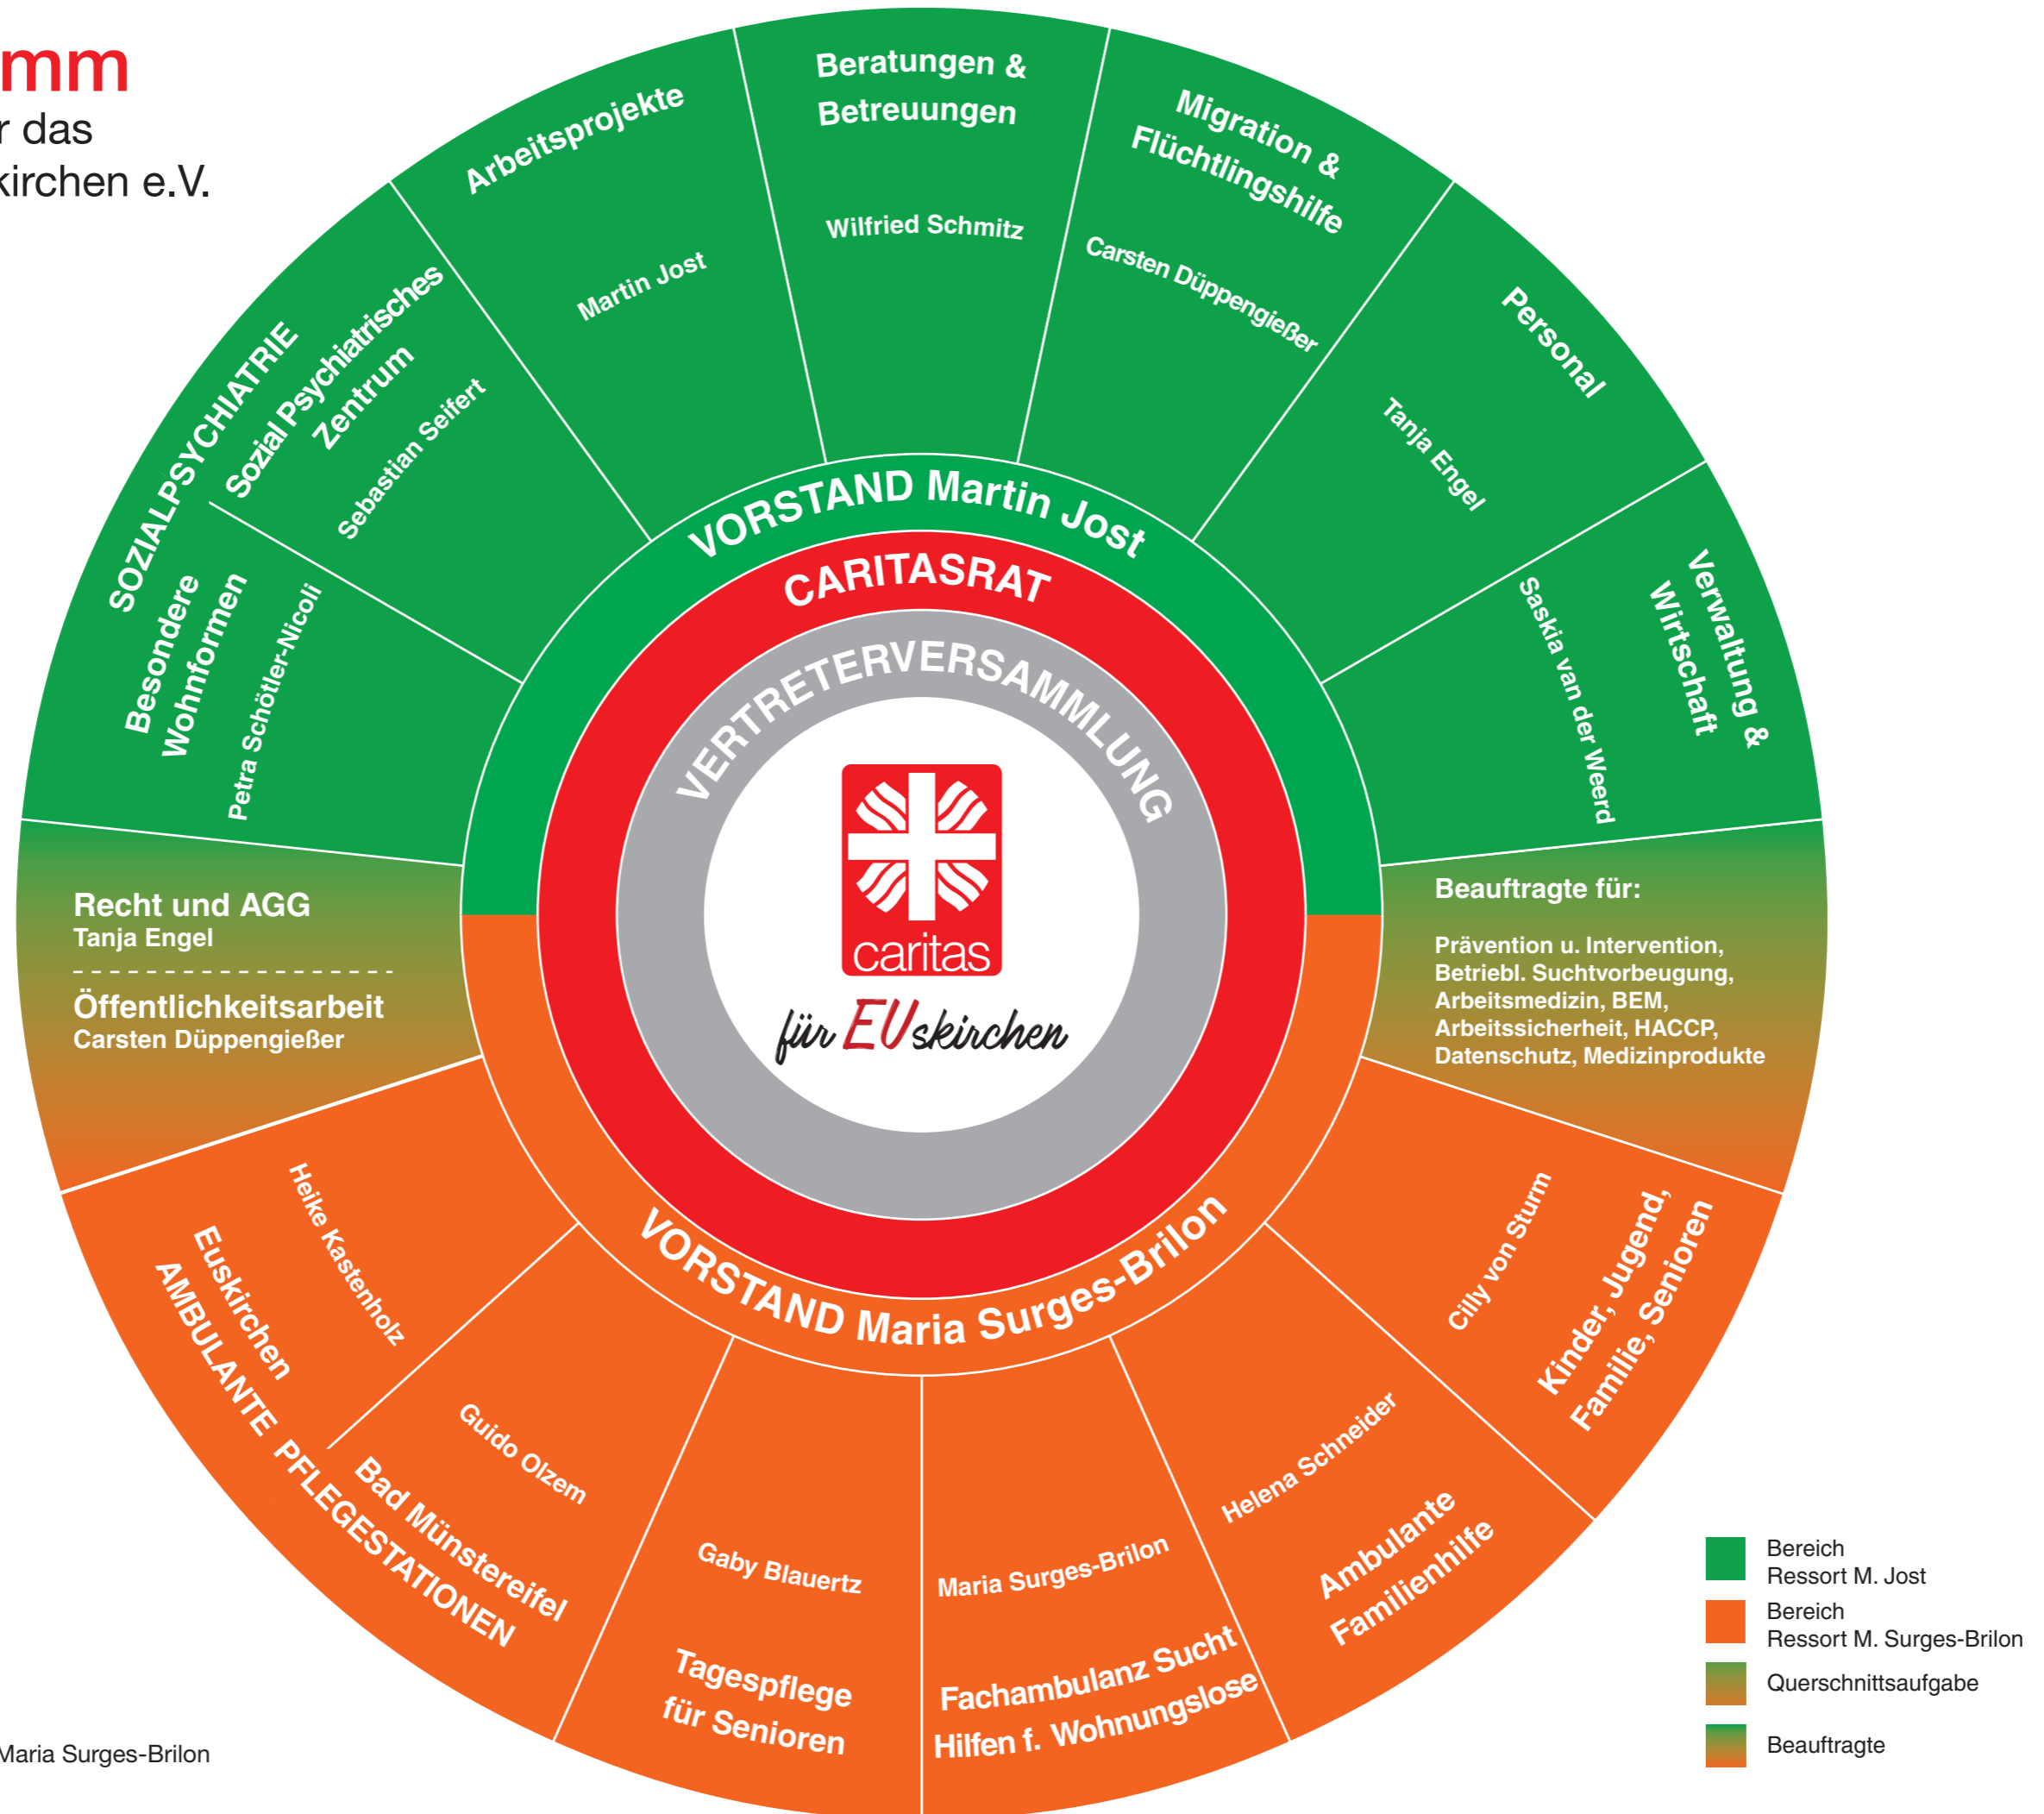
mm
r das
kirchen e.V.

Arbeitsprojekte
Martin Jost

Beratungen & Betreuungen
Wilfried Schmitz

Migration & Flüchtlingshilfe
Carsten Düppengießer

Personal
Tanja Engel

Verwaltung & Wirtschaft
Saskia van der Weerd

SOZIALPSYCHIATRIE
Sozial Psychiatrisches Zentrum
Sebastian Seifert

Besondere Wohnformen
Petra Schötler-Nicoli

VORSTAND Martin Jost
CARITASRAT
VERTRETERVERSAMMLUNG
caritas
für EUskirchen

Recht und AGG
Tanja Engel

Öffentlichkeitsarbeit
Carsten Düppengießer

Beauftragte für:
Prävention u. Intervention,
Betriebl. Suchtvorbeugung,
Arbeitsmedizin, BEM,
Arbeitssicherheit, HACCP,
Datenschutz, Medizinprodukte

VORSTAND Maria Surges-Brilon

AMBULANTE PFLEGESTATIONEN
Euskirchen
Heike Kastenholz
Bad Münstereifel
Guido Olzem

Gaby Blauertz
Tagespflege für Senioren

Maria Surges-Brilon
Fachambulanz Sucht
Hilfen f. Wohnungslose

Helena Schneider
Ambulante Familienhilfe

Cilly von Sturm
Kinder, Jugend, Familie, Senioren

Bereich Ressort M. Jost
Bereich Ressort M. Surges-Brilon
Querschnittsaufgabe
Beauftragte

Maria Surges-Brilon